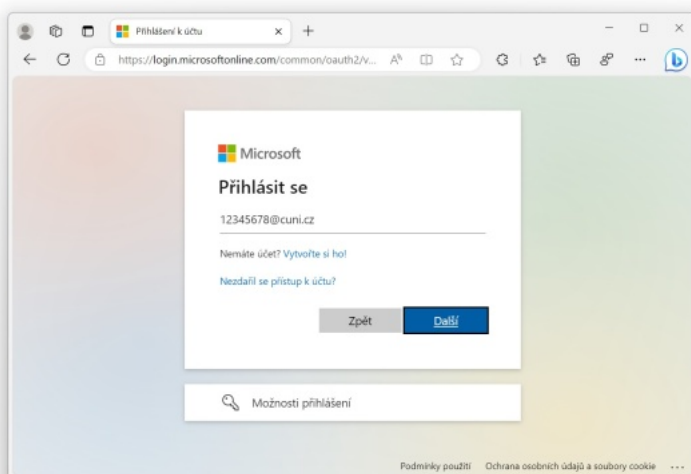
Přihlášení k účtu
https://login.microsoftonline.com/common/oauth2/v...

Microsoft
Přihlásit se
12345678@cuni.cz
Nemáte účet? Vytvořte si ho!
Nezdařil se přístup k účtu?
Zpět
Další

Možnosti přihlášení

Podmínky použití
Ochrana osobních údajů a soubory cookie
...